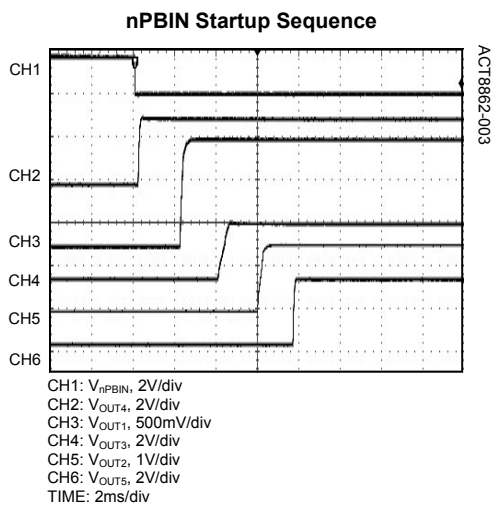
nPBIN Startup Sequence

CH1
CH2
CH3
CH4
CH5
CH6

ACT8862-003

CH1: $V_{nPBIN}$, 2V/div
CH2: $V_{OUT4}$, 2V/div
CH3: $V_{OUT1}$, 500mV/div
CH4: $V_{OUT3}$, 2V/div
CH5: $V_{OUT2}$, 1V/div
CH6: $V_{OUT5}$, 2V/div
TIME: 2ms/div